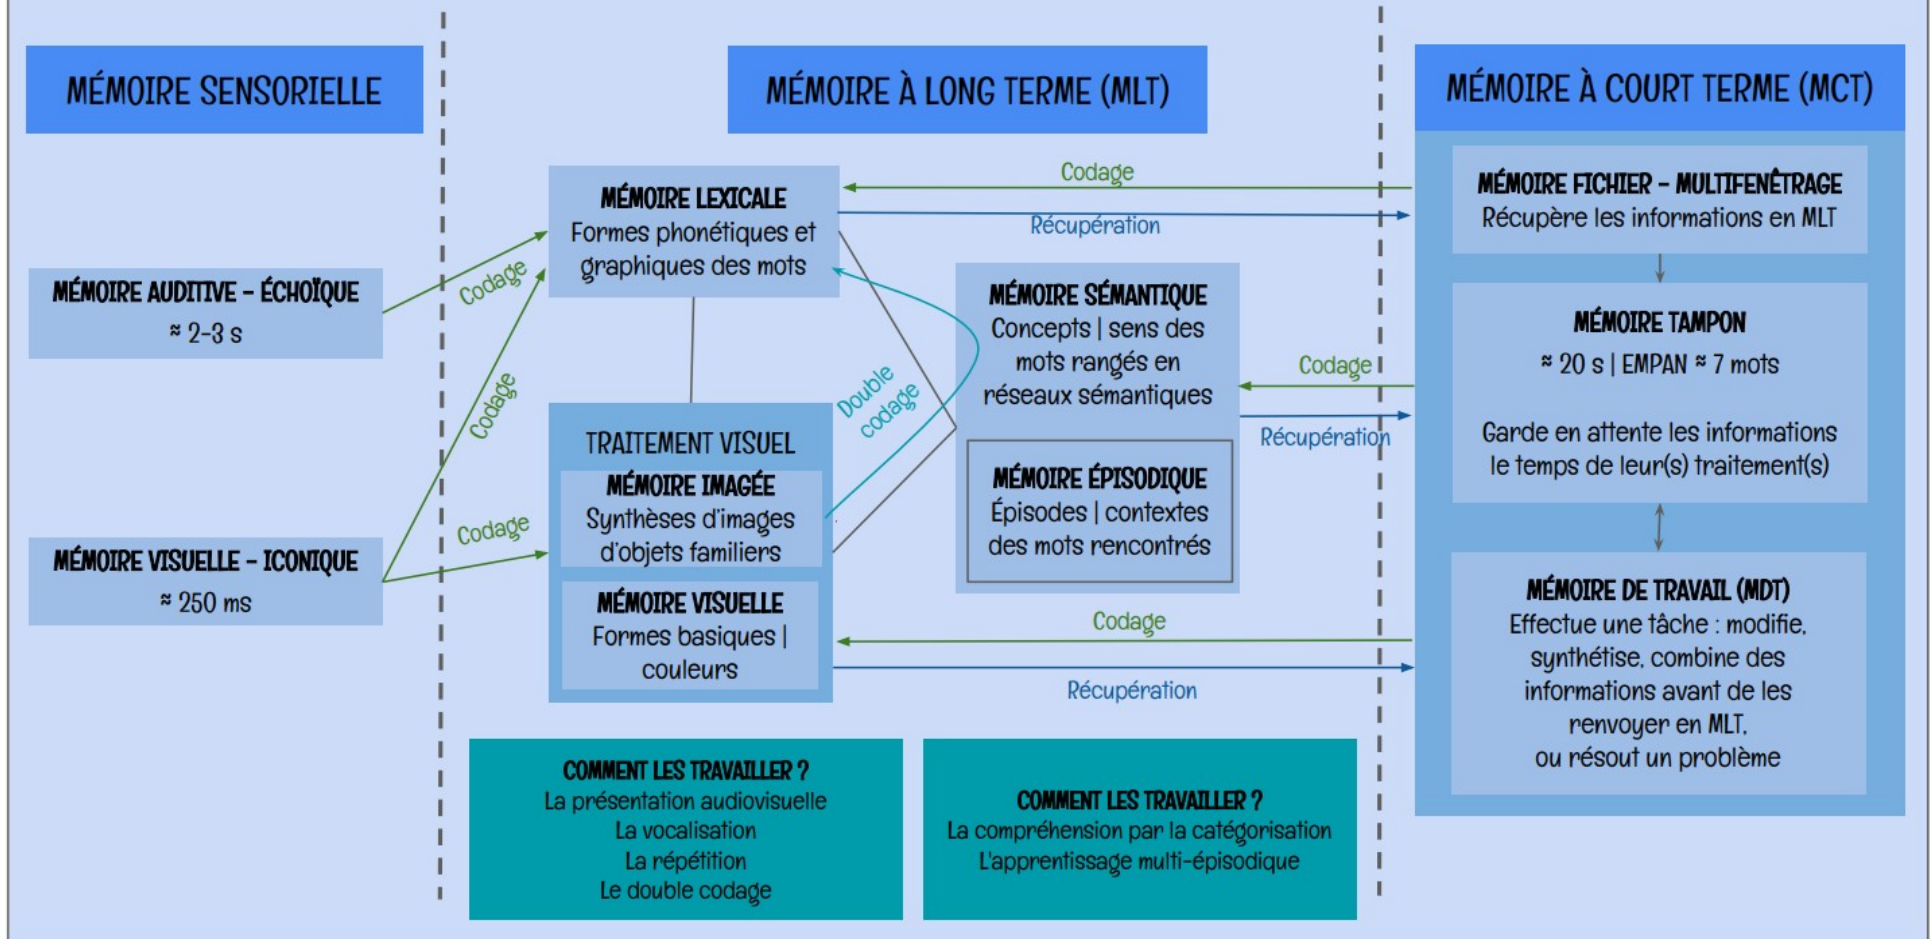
MÉMOIRE SENSORIELLE

MÉMOIRE À LONG TERME (MLT)

MÉMOIRE À COURT TERME (MCT)

MÉMOIRE AUDITIVE – ÉCHOÏQUE
≈ 2-3 s

MÉMOIRE VISUELLE – ICONIQUE
≈ 250 ms

Codage

Codage

Codage

MÉMOIRE LEXICALE
Formes phonétiques et graphiques des mots

Codage

Récupération

TRAITEMENT VISUEL

MÉMOIRE IMAGÉE
Synthèses d'images d'objets familiers

MÉMOIRE VISUELLE
Formes basiques | couleurs

Double codage

MÉMOIRE SÉMANTIQUE
Concepts | sens des mots rangés en réseaux sémantiques

MÉMOIRE ÉPISODIQUE
Épisodes | contextes des mots rencontrés

Codage

Récupération

Codage

Récupération

MÉMOIRE FICHIER – MULTIFENÊTRAGE
Récupère les informations en MLT

MÉMOIRE TAMPON
≈ 20 s | EMPAN ≈ 7 mots

Garde en attente les informations le temps de leur(s) traitement(s)

MÉMOIRE DE TRAVAIL (MDT)
Effectue une tâche : modifie, synthétise, combine des informations avant de les renvoyer en MLT, ou résout un problème

COMMENT LES TRAVAILLER ?
La présentation audiovisuelle
La vocalisation
La répétition
Le double codage

COMMENT LES TRAVAILLER ?
La compréhension par la catégorisation
L'apprentissage multi-épisodique